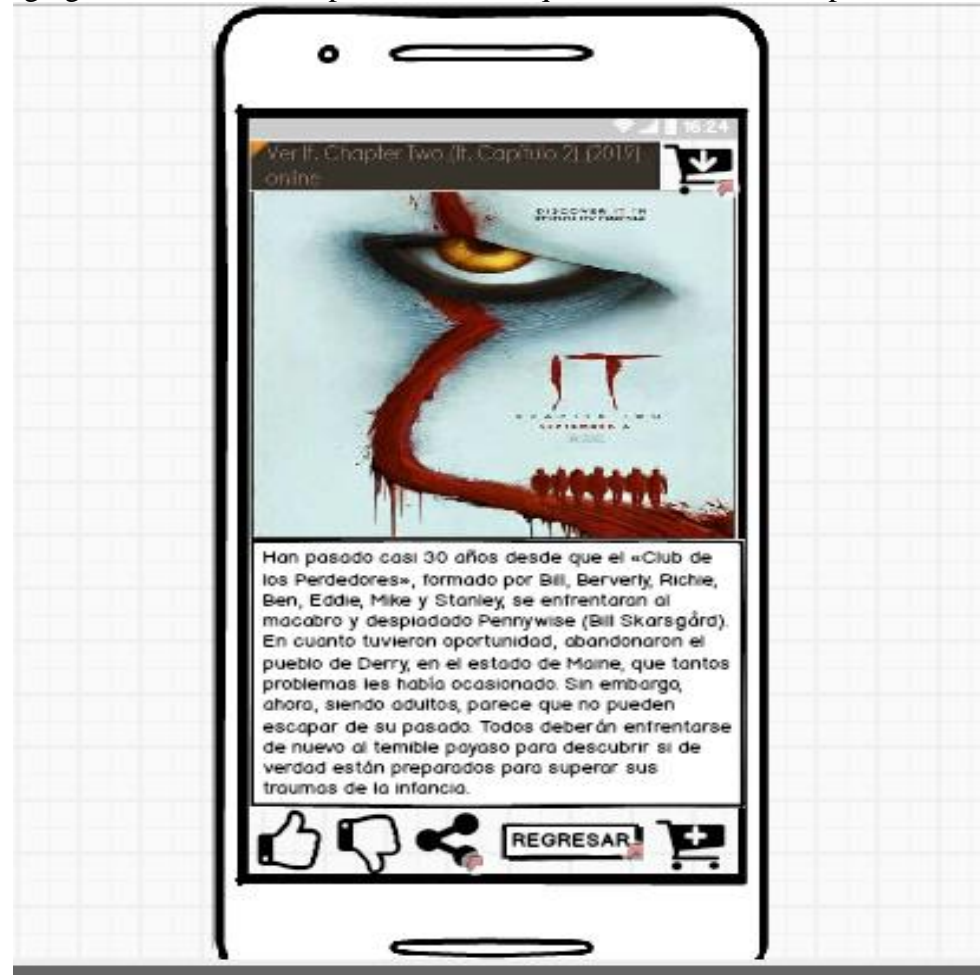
16:24

Ver It. Chapter Two (It. Capítulo 2) (2019) online

DISCOVER IT IN

IT

Han pasado casi 30 años desde que el «Club de los Perdedores», formado por Bill, Berverly, Richie, Ben, Eddie, Mike y Stanley, se enfrentaron al macabro y despiadado Pennywise (Bill Skarsgård). En cuanto tuvieron oportunidad, abandonaron el pueblo de Derry, en el estado de Maine, que tantos problemas les había ocasionado. Sin embargo, ahora, siendo adultos, parece que no pueden escapar de su pasado. Todos deberán enfrentarse de nuevo al temible payaso para descubrir si de verdad están preparados para superar sus traumas de la infancia.

REGRESAR